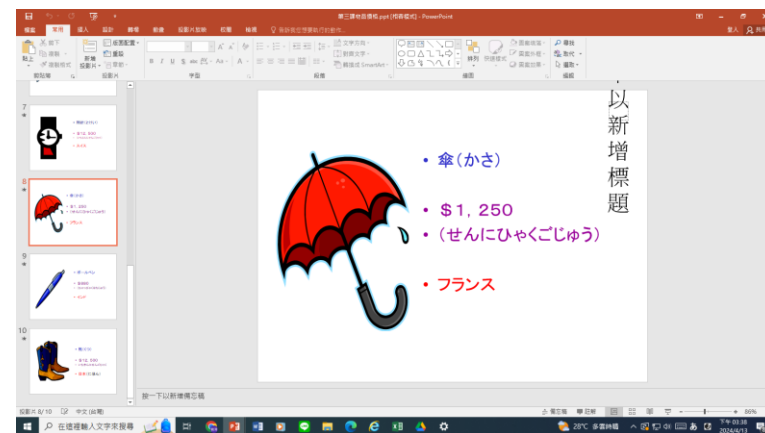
第三課物品價格.ppt [相容模式] - PowerPoint

檔案 常用 插入 設計 轉場 動畫 投影片放映 校閱 檢視 告訴我您想要執行的動作...

登入 共用

剪貼簿 投影片 字型 段落 繪圖 編輯

貼上 新增投影片 版面配置 重設 章節

文字方向 對齊文字 轉換成 SmartArt

排列 快速樣式 圖案填滿 圖案外框 圖案效果

尋找 取代 選取

7

• 腕時計

• ＄12, 500

• スイス

8

9

10

以新增標題

• 傘（かさ）

• ＄1, 250

• （せんにひゃくごじゅう）

• フランス

按一下以新增備忘稿

投影片 8/10 中文 (台灣)

備忘稿 註解 86%

在這裡輸入文字來搜尋

28°C 多雲時晴

下午 03:38
2024/4/13